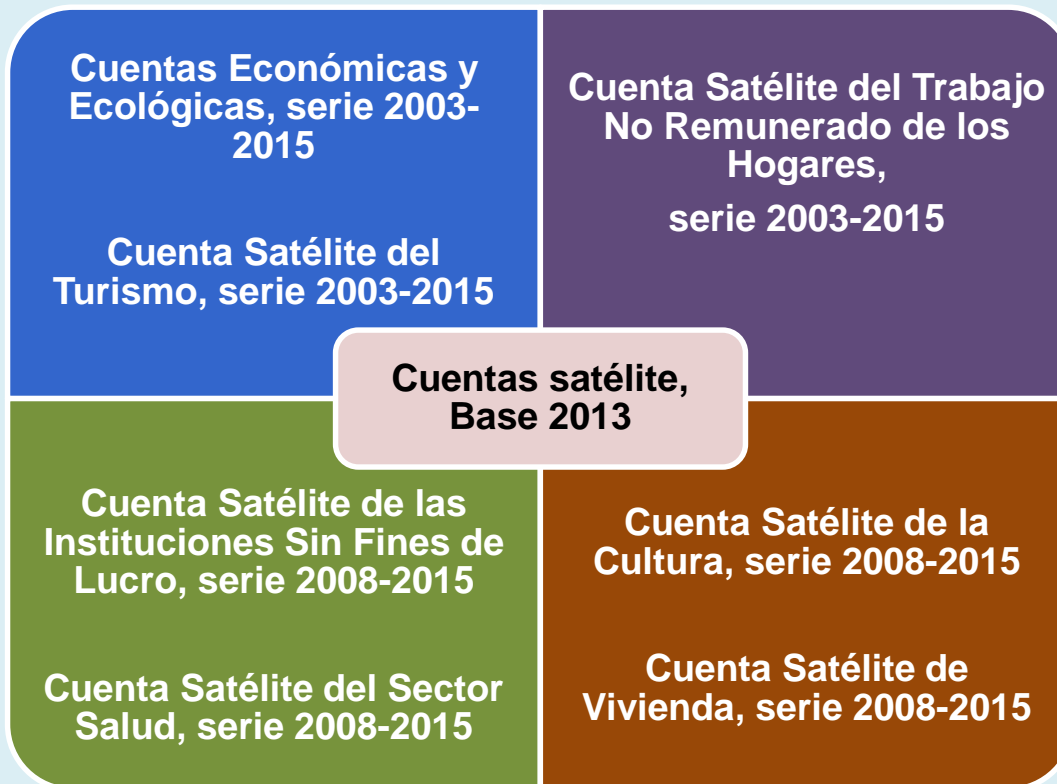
Cuentas Económicas y Ecológicas, serie 2003-2015

Cuenta Satélite del Turismo, serie 2003-2015

Cuenta Satélite del Trabajo No Remunerado de los Hogares,

serie 2003-2015

Cuentas satélite, Base 2013

Cuenta Satélite de las Instituciones Sin Fines de Lucro, serie 2008-2015

Cuenta Satélite del Sector Salud, serie 2008-2015

Cuenta Satélite de la Cultura, serie 2008-2015

Cuenta Satélite de Vivienda, serie 2008-2015